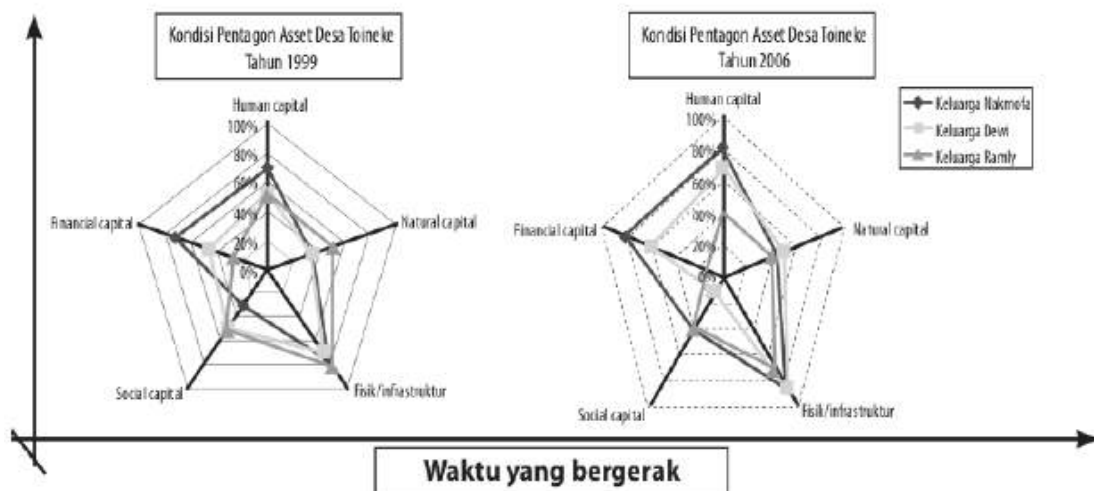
Kondisi Pentagon Asset Desa Toineke
Tahun 1999

Human capital
100%
80%
60%
40%
20%
0%
Financial capital
Natural capital
Social capital
Fisik/infrastruktur

Kondisi Pentagon Asset Desa Toineke
Tahun 2006

Keluarga Nakmofa
Keluarga Dewi
Keluarga Ramly

Human capital
100%
80%
60%
40%
20%
0%
Financial capital
Natural capital
Social capital
Fisik/infrastruktur

Waktu yang bergerak